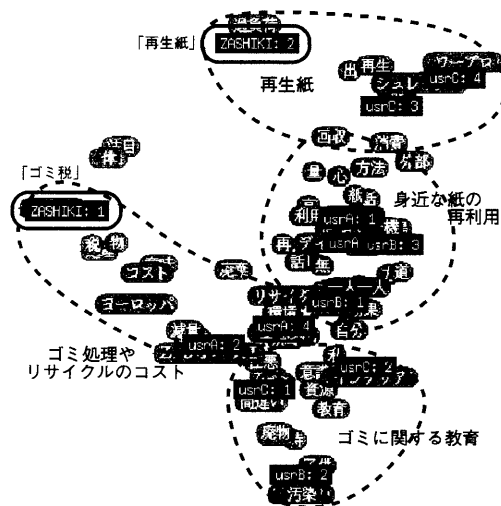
「再生紙」
ZASHIKI: 2
再生紙
出 再生
ワープロ
シュレ
usrC: 4
usrC: 3
回収
消費
方法
分解
量
心
紙
身近な紙の再利用
利用
usrA: 1
usrA
usrB: 3
再
話
無
「ゴミ税」
ZASHIKI: 1
注目
体
税
物
コスト
廃棄
ヨーロッパ
リサイ
usrB: 1
一人一人
道
自分
usrA: 4
減量
usrA: 2
ゴミ処理やリサイクルのコスト
悪
usrC: 2
usrC: 1
資源
教育
廃物
ゴミに関する教育
usrB: 2
汚染